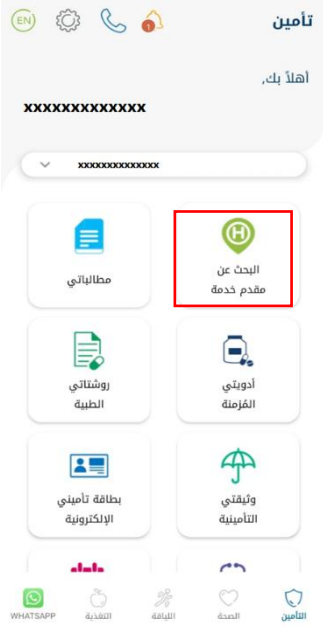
تأمين

EN

1

أهلاً بك،

xxxxxxxxxxxxx

xxxxxxxxxxxxxx

البحث عن مقدم خدمة

مطالباتي

أدويتي المزمنة

روشتاتي الطبية

وثيقتي التأمينية

بطاقة تأميني الإلكترونية

التأمين

الصحة

اللياقة

التغذية

WHATSAPP